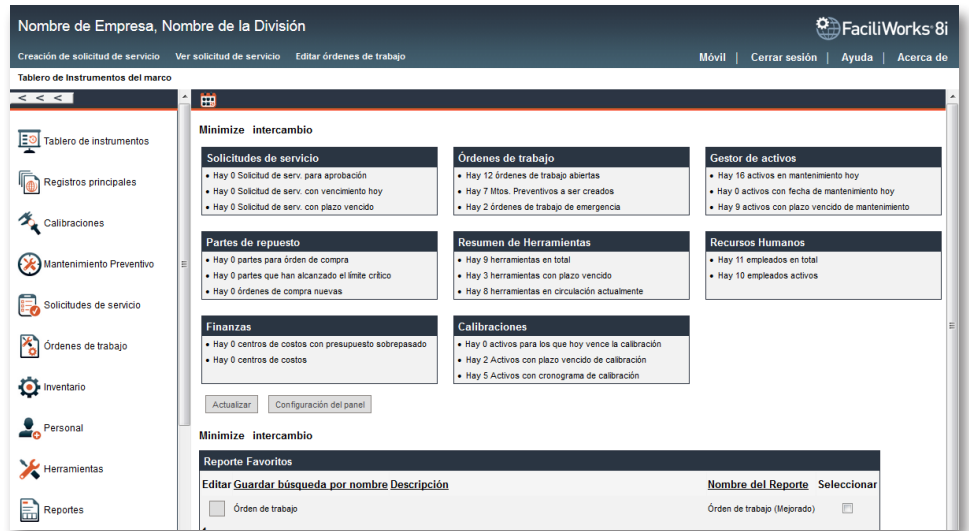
Nombre de Empresa, Nombre de la División

FaciliWorks 8i

Creación de solicitud de servicio Ver solicitud de servicio Editar órdenes de trabajo

Móvil | Cerrar sesión | Ayuda | Acerca de

Tablero de Instrumentos del marco

< < <

Tablero de instrumentos

Registros principales

Calibraciones

Mantenimiento Preventivo

Solicitudes de servicio

Órdenes de trabajo

Inventario

Personal

Herramientas

Reportes

Minimize intercambio

Solicitudes de servicio
• Hay 0 Solicitud de serv. para aprobación
• Hay 0 Solicitud de serv. con vencimiento hoy
• Hay 0 Solicitud de serv. con plazo vencido

Órdenes de trabajo
• Hay 12 órdenes de trabajo abiertas
• Hay 7 Mtos. Preventivos a ser creados
• Hay 2 órdenes de trabajo de emergencia

Gestor de activos
• Hay 16 activos en mantenimiento hoy
• Hay 0 activos con fecha de mantenimiento hoy
• Hay 9 activos con plazo vencido de mantenimiento

Partes de repuesto
• Hay 0 partes para órden de compra
• Hay 0 partes que han alcanzado el límite crítico
• Hay 0 órdenes de compra nuevas

Resumen de Herramientas
• Hay 9 herramientas en total
• Hay 3 herramientas con plazo vencido
• Hay 8 herramientas en circulación actualmente

Recursos Humanos
• Hay 11 empleados en total
• Hay 10 empleados activos

Finanzas
• Hay 0 centros de costos con presupuesto sobrepasado
• Hay 0 centros de costos

Calibraciones
• Hay 0 activos para los que hoy vence la calibración
• Hay 2 Activos con plazo vencido de calibración
• Hay 5 Activos con cronograma de calibración

Actualizar Configuración del panel

Minimize intercambio

Reporte Favoritos

| Editar Guardar búsqueda por nombre Descripción | Nombre del Reporte | Seleccionar |
|---|---|---|
| Órden de trabajo | Órden de trabajo (Mejorado) | |